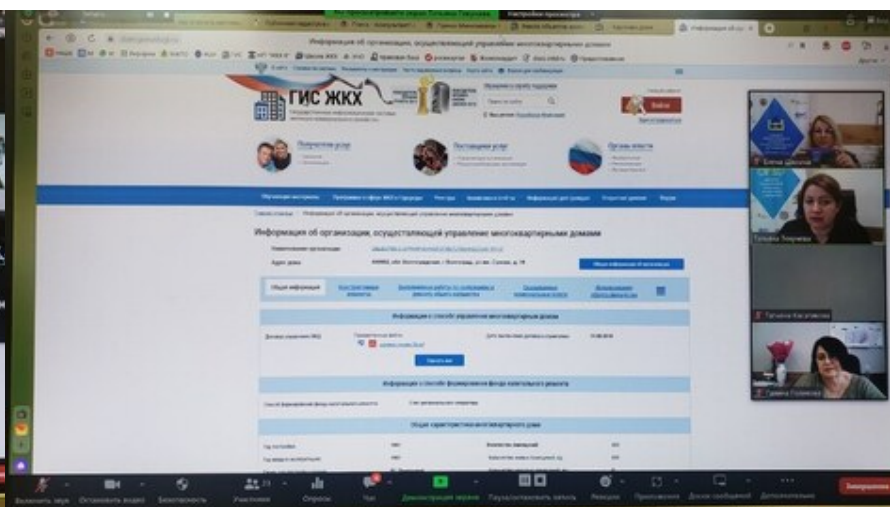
Информация об организации, осуществляющей управление многоквартирными домами

ГИС ЖКХ

Поставщики услуг

Органы власти

Информация об организации, осуществляющей управление многоквартирными домами

Общая информация

Информация о способе управления многоквартирным домом

Информация о способе формирования фонда капитального ремонта

Общие характеристики многоквартирного дома

Елена Шилова

Татьяна Тимченко

Татьяна Касьянова

Галина Сорокина

Включить звук

Остановить видео

Безопасность

Участники

Опросы

Чат

Демонстрация экрана

Приостановить запись

Реакции

Приложения

Доска сообщений

Дополнительно

Завершить